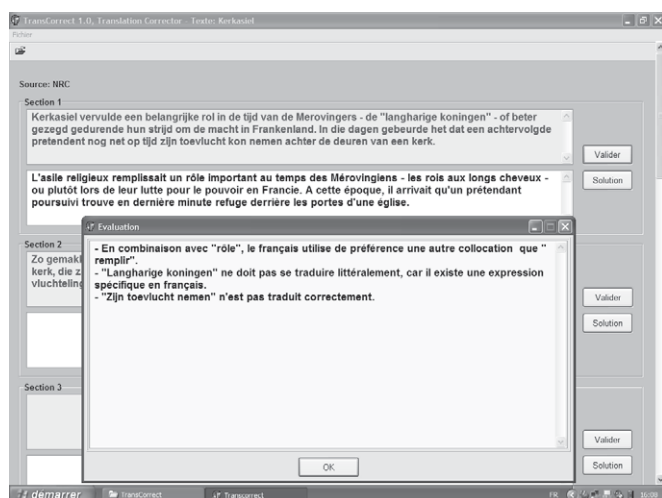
TransCorrect 1.0, Translation Corrector - Texte: Kerkasiel

Fichier

Source: NRC

Section 1

Kerkasiel vervulde een belangrijke rol in de tijd van de Merovingers - de "langharige koningen" - of beter gezegd gedurende hun strijd om de macht in Frankenland. In die dagen gebeurde het dat een achtervolgde pretendent nog net op tijd zijn toevlucht kon nemen achter de deuren van een kerk.

Valider

L'asile religieux remplissait un rôle important au temps des Mérovingiens - les rois aux longs cheveux - ou plutôt lors de leur lutte pour le pouvoir en Francie. A cette époque, il arrivait qu'un prétendant poursuivi trouve en dernière minute refuge derrière les portes d'une église.

Solution

Evaluation

- En combinaison avec "rôle", le français utilise de préférence une autre collocation que " remplir".
- "Langharige koningen" ne doit pas se traduire littéralement, car il existe une expression spécifique en français.
- "Zijn toevlucht nemen" n'est pas traduit correctement.

OK

Section 2

Zo gemakl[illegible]
kerk, die z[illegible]
vluchteling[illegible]

Valider

Solution

Section 3

Valider

Solution

démarrer

TransCorrect

Transcorrect

FR

16:00